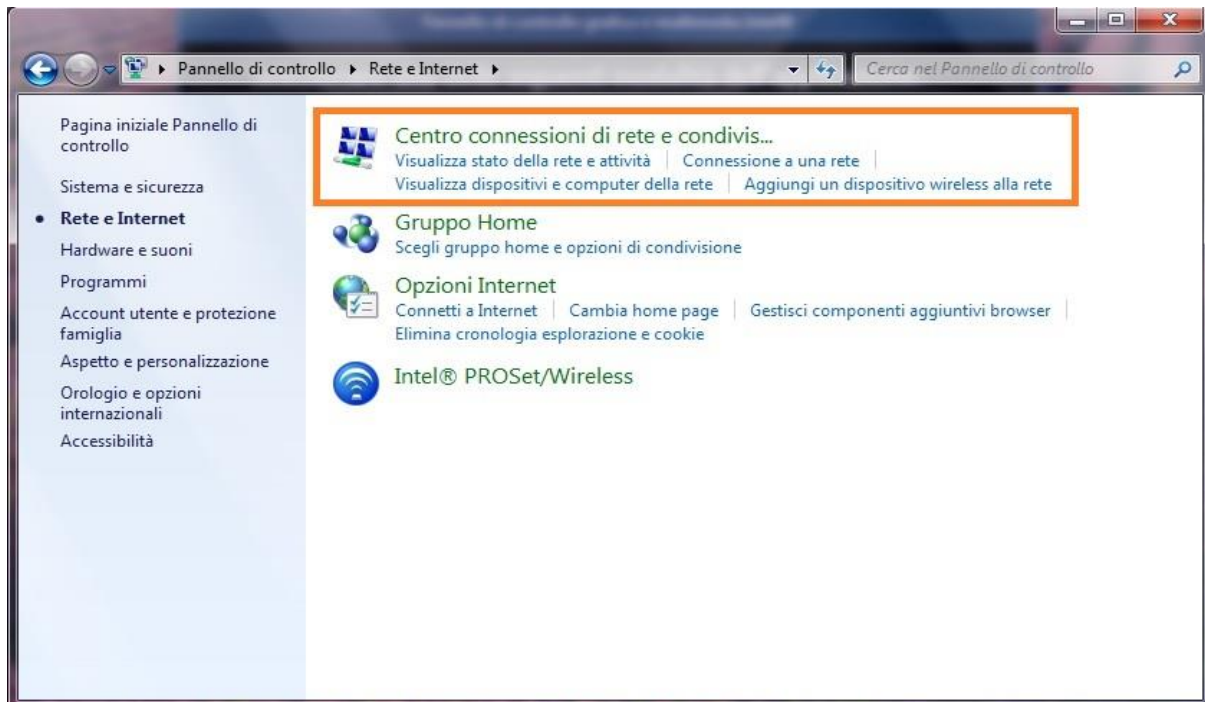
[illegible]

Pannello di controllo ▸ Rete e Internet ▸

Cerca nel Pannello di controllo

Pagina iniziale Pannello di controllo

Sistema e sicurezza

• Rete e Internet

Hardware e suoni

Programmi

Account utente e protezione famiglia

Aspetto e personalizzazione

Orologio e opzioni internazionali

Accessibilità

Centro connessioni di rete e condivis...

Visualizza stato della rete e attività | Connessione a una rete |

Visualizza dispositivi e computer della rete | Aggiungi un dispositivo wireless alla rete

Gruppo Home

Scegli gruppo home e opzioni di condivisione

Opzioni Internet

Connetti a Internet | Cambia home page | Gestisci componenti aggiuntivi browser |

Elimina cronologia esplorazione e cookie

Intel® PROSet/Wireless